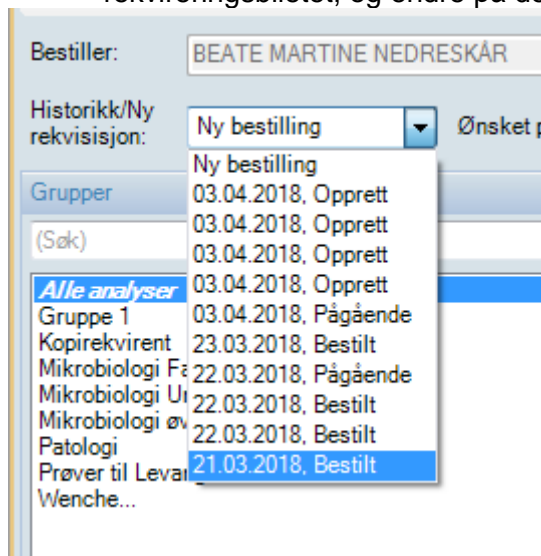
rekvireringsbildet, og endre på de

Bestiller: BEATE MARTINE NEDRESKÅR

Historikk/Ny rekvisisjon: Ny bestilling

Ønsket p

Ny bestilling
03.04.2018, Opprett
03.04.2018, Opprett
03.04.2018, Opprett
03.04.2018, Opprett
03.04.2018, Pågående
23.03.2018, Bestilt
22.03.2018, Pågående
22.03.2018, Bestilt
22.03.2018, Bestilt
21.03.2018, Bestilt

Grupper

(Søk)

Alle analyser
Gruppe 1
Kopirekvirent
Mikrobiologi Fa
Mikrobiologi U
Mikrobiologi øv
Patologi
Prøver til Leva
Wenche...